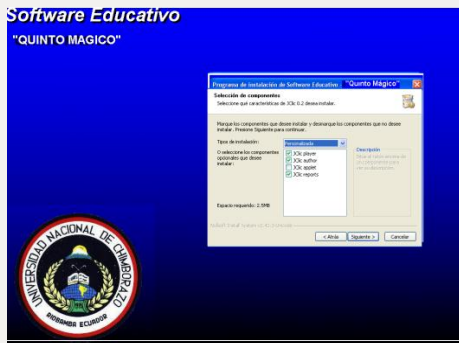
Software Educativo

"QUINTO MAGICO"

Programa de instalación de Software Educativo "Quinto Mágico"

Selección de componentes

Seleccione qué características de JClic 0.2 desea instalar.

Marque los componentes que desee instalar y desmarque los componentes que no desee instalar. Presione Siguiente para continuar.

Tipos de instalación: Personalizada

O seleccione los componentes opcionales que desee instalar:

JClic player
JClic author
JClic applet
JClic reports

Descripción

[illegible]

Espacio requerido: 1.5MB

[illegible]

< Atrás

Siguiente >

Cancelar

UNIVERSIDAD NACIONAL DE CHIMBORAZO

RIOBAMBA ECUADOR